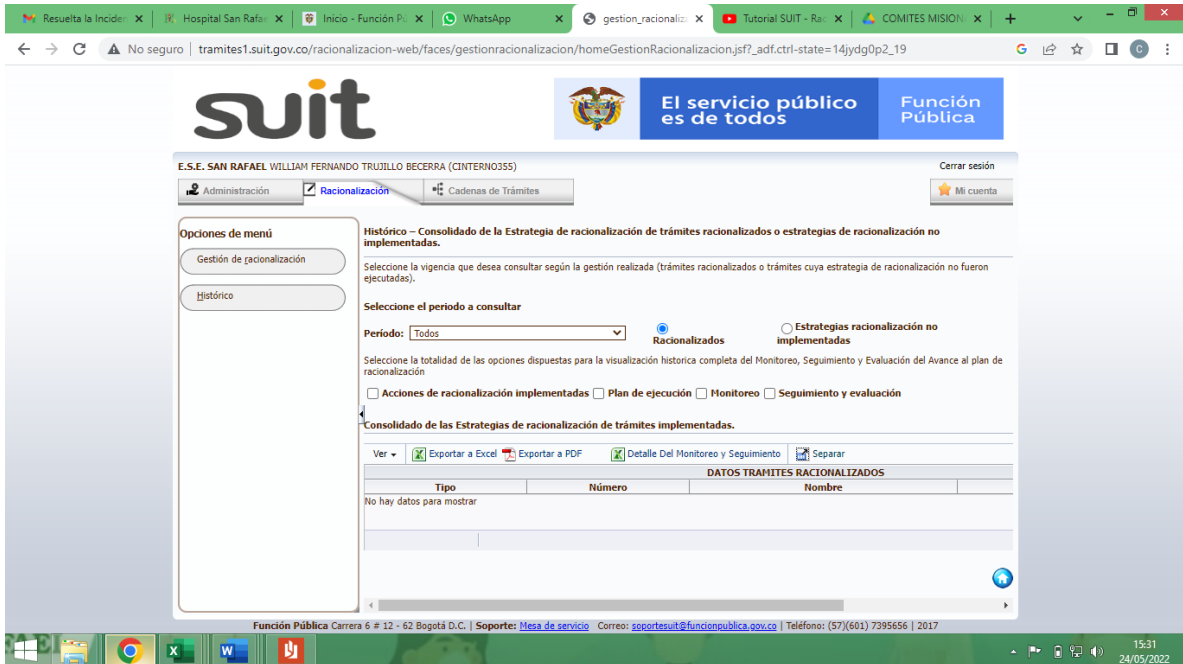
Resuelta la Incide | Hospital San Rafa | Inicio - Función P | WhatsApp | gestion_racionaliz | Tutorial SUIT - Ra | COMITES MISION

No seguro | tramites1.suit.gov.co/racionalizacion-web/faces/gestionracionalizacion/homeGestionRacionalizacion.jsf?_adf.ctrl-state=14jydg0p2_19

suit

El servicio público es de todos

Función Pública

E.S.E. SAN RAFAEL WILLIAM FERNANDO TRUJILLO BECERRA (CINTERNO355)

Cerrar sesión

Administración | Racionalización | Cadenas de Trámites

Mi cuenta

Opciones de menú

Gestión de racionalización

Histórico

Histórico – Consolidado de la Estrategia de racionalización de trámites racionalizados o estrategias de racionalización no implementadas.

Seleccione la vigencia que desea consultar según la gestión realizada (trámites racionalizados o trámites cuya estrategia de racionalización no fueron ejecutadas).

Seleccione el periodo a consultar

Período: Todos

Racionalizados

Estrategias racionalización no implementadas

Seleccione la totalidad de las opciones dispuestas para la visualización historica completa del Monitoreo, Seguimiento y Evaluación del Avance al plan de racionalización

Acciones de racionalización implementadas | Plan de ejecución | Monitoreo | Seguimiento y evaluación

Consolidado de las Estrategias de racionalización de trámites implementadas.

Ver | Exportar a Excel | Exportar a PDF | Detalle Del Monitoreo y Seguimiento | Separar

| DATOS TRAMITES RACIONALIZADOS | | |
|---|---|---|
| Tipo | Número | Nombre |
| No hay datos para mostrar | | |

Función Pública Carrera 6 # 12 - 62 Bogotá D.C. | Soporte: Mesa de servicio Correo: soportesuit@funcionpublica.gov.co | Teléfono: (57)(601) 7395656 | 2017

15:31
24/05/2022